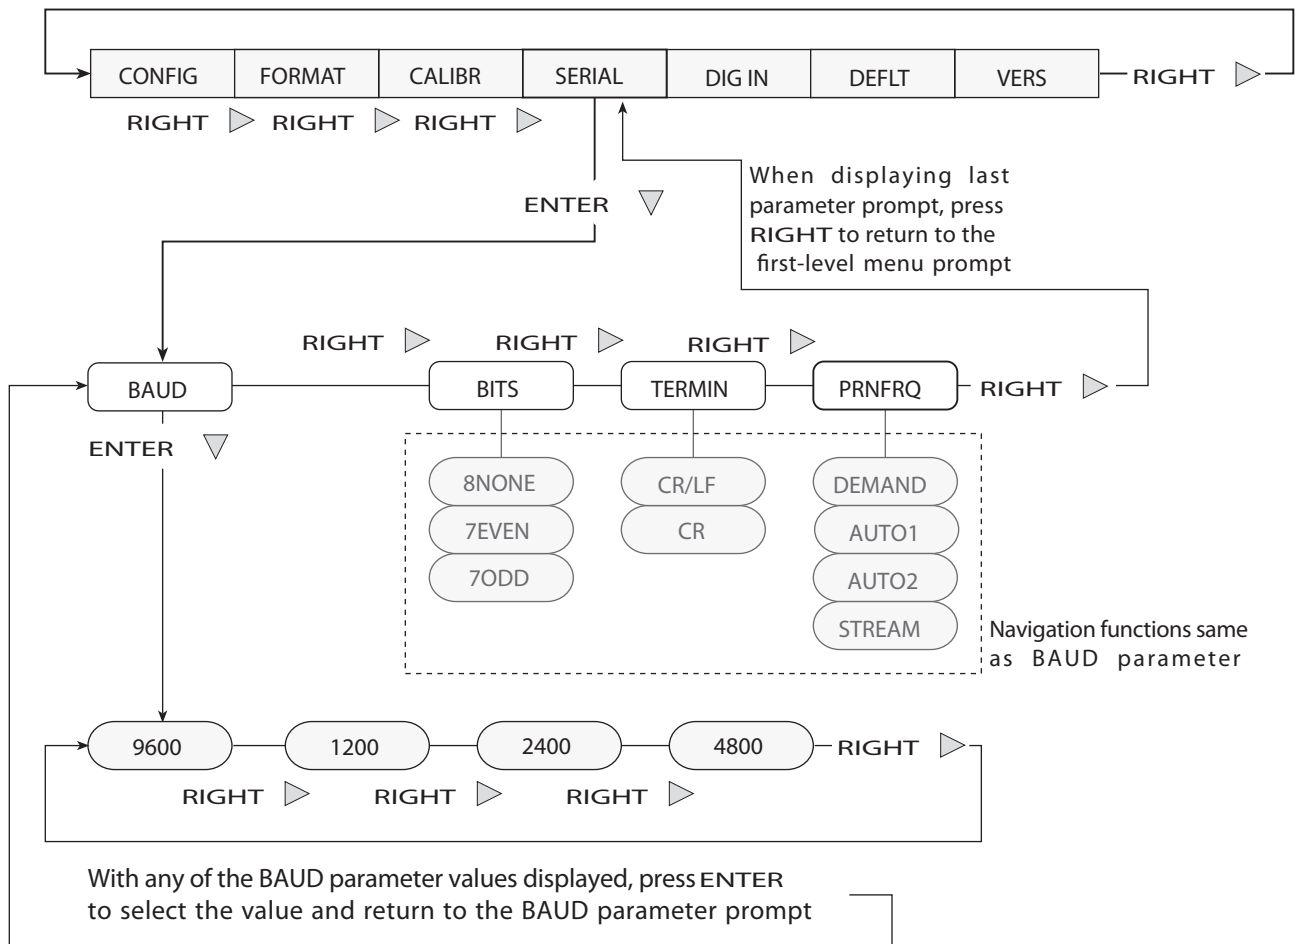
CONFIG
FORMAT
CALIBR
SERIAL
DIG IN
DEFLT
VERS
RIGHT

RIGHT RIGHT RIGHT

ENTER

When displaying last parameter prompt, press RIGHT to return to the first-level menu prompt

RIGHT RIGHT RIGHT

BAUD
BITS
TERMIN
PRNFRQ
RIGHT

ENTER

8NONE
7EVEN
7ODD

CR/LF
CR

DEMAND
AUTO1
AUTO2
STREAM

Navigation functions same as BAUD parameter

9600
1200
2400
4800
RIGHT

RIGHT RIGHT RIGHT

With any of the BAUD parameter values displayed, press ENTER to select the value and return to the BAUD parameter prompt